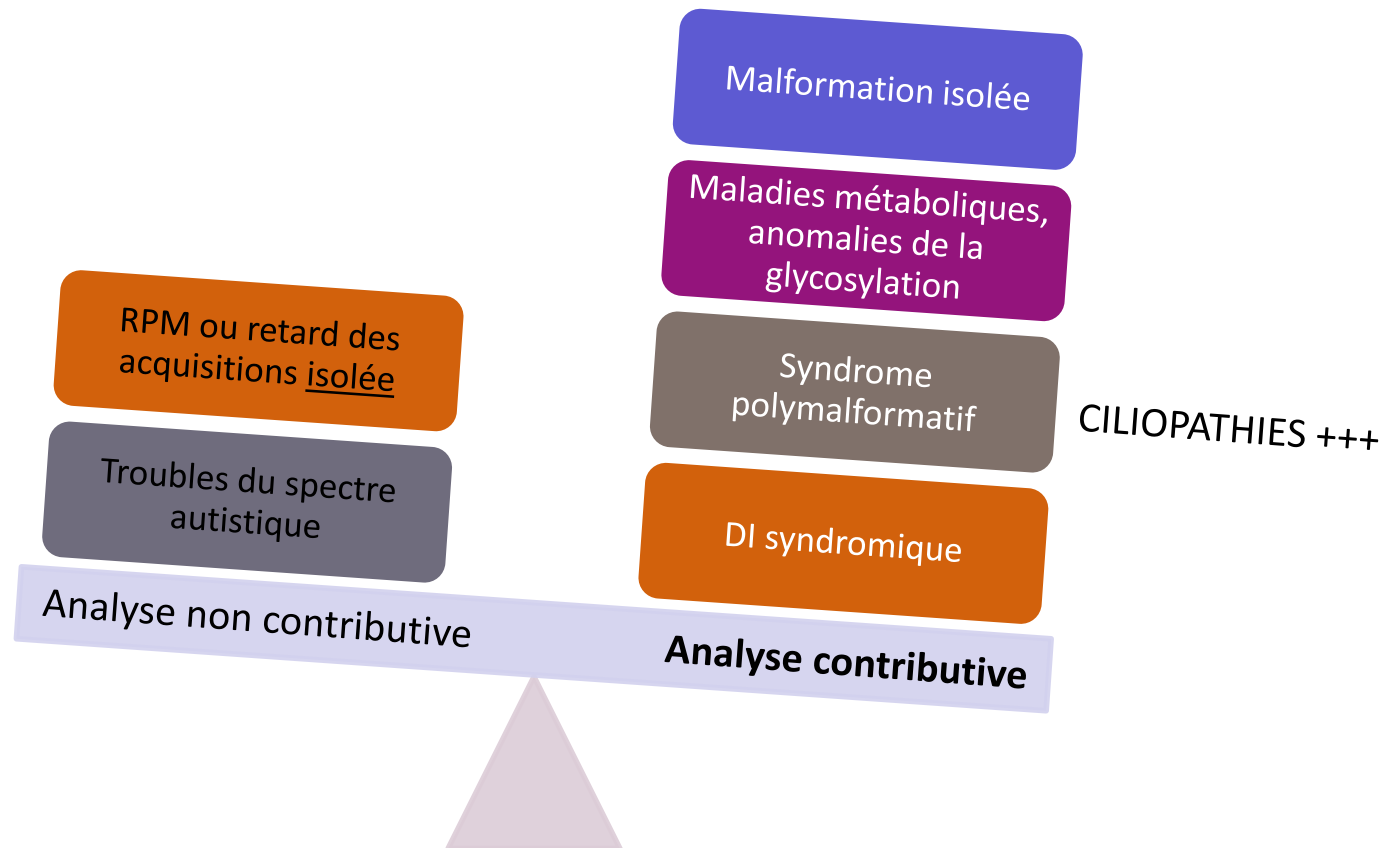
RPM ou retard des acquisitions isolée

Troubles du spectre autistique

Malformation isolée

Maladies métaboliques, anomalies de la glycosylation

Syndrome polymalformatif

CILIOPATHIES +++

DI syndromique

Analyse non contributive

Analyse contributive